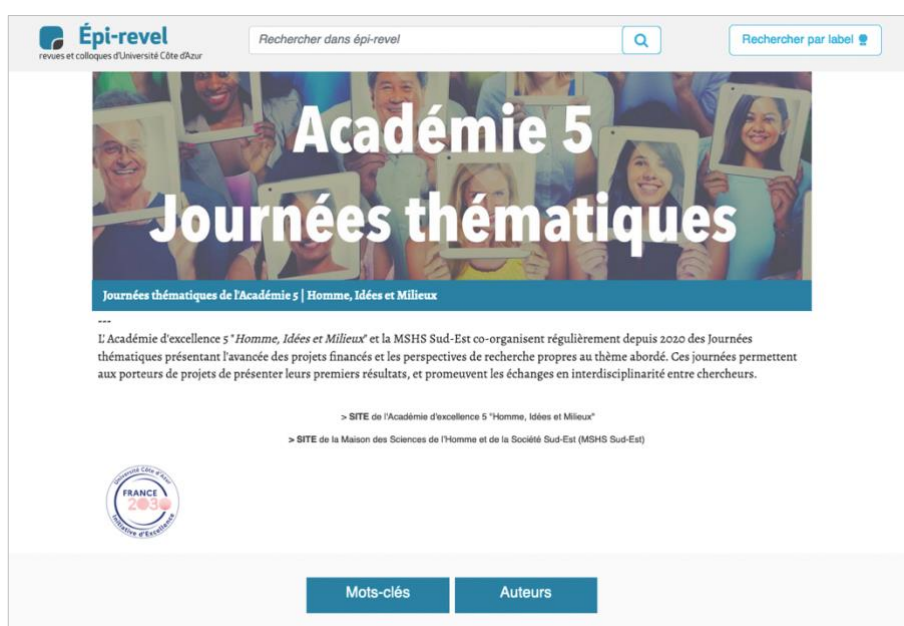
Épi-revel
revues et colloques d'Université Côte d'Azur

Rechercher dans épi-revel

Rechercher par label

Académie 5
Journées thématiques

Journées thématiques de l'Académie 5 | Homme, Idées et Milieux

---
L'Académie d'excellence 5 "*Homme, Idées et Milieux*" et la MSHS Sud-Est co-organisent régulièrement depuis 2020 des Journées thématiques présentant l'avancée des projets financés et les perspectives de recherche propres au thème abordé. Ces journées permettent aux porteurs de projets de présenter leurs premiers résultats, et promeuvent les échanges en interdisciplinarité entre chercheurs.

> SITE de l'Académie d'excellence 5 "Homme, Idées et Milieux"

> SITE de la Maison des Sciences de l'Homme et de la Société Sud-Est (MSHS Sud-Est)

Université Côte d'Azur
FRANCE
2030
Initiative d'Excellence

Mots-clés

Auteurs